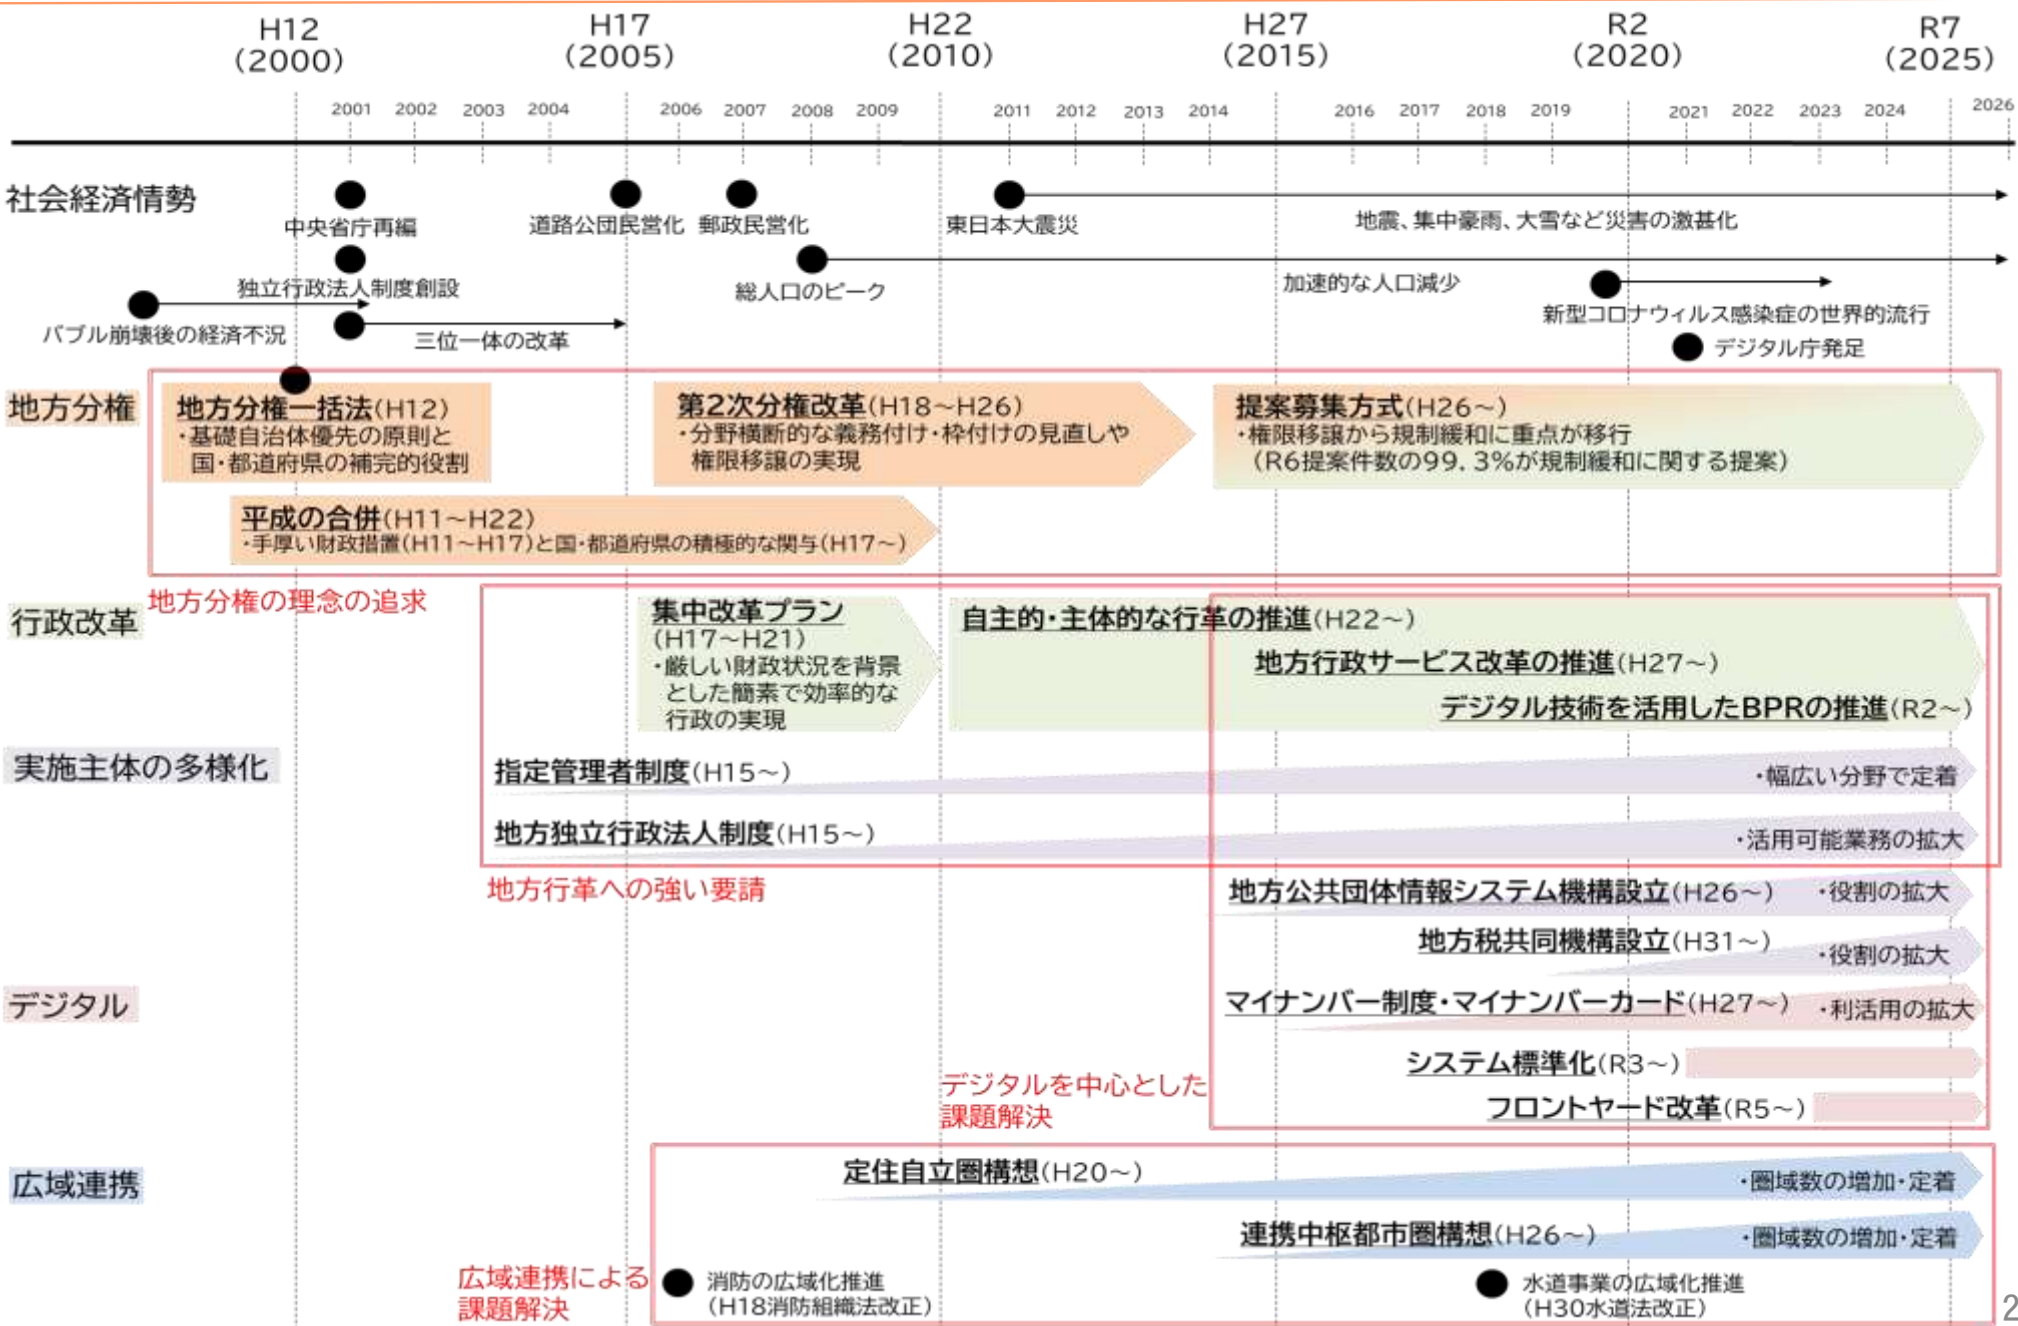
H12 (2000)
H17 (2005)
H22 (2010)
H27 (2015)
R2 (2020)
R7 (2025)

2001 2002 2003 2004 2006 2007 2008 2009 2011 2012 2013 2014 2016 2017 2018 2019 2021 2022 2023 2024 2026

社会経済情勢

中央省庁再編
道路公団民営化
郵政民営化
東日本大震災
地震、集中豪雨、大雪など災害の激甚化
独立行政法人制度創設
総人口のピーク
加速的な人口減少
新型コロナウィルス感染症の世界的流行
バブル崩壊後の経済不況
三位一体の改革
デジタル庁発足

地方分権

地方分権一括法(H12)
・基礎自治体優先の原則と国・都道府県の補完的役割

第2次分権改革(H18～H26)
・分野横断的な義務付け・枠付けの見直しや権限移譲の実現

提案募集方式(H26～)
・権限移譲から規制緩和に重点が移行
(R6提案件数の99.3%が規制緩和に関する提案)

平成の合併(H11～H22)
・手厚い財政措置(H11～H17)と国・都道府県の積極的な関与(H17～)

地方分権の理念の追求

行政改革

集中改革プラン
(H17～H21)
・厳しい財政状況を背景とした簡素で効率的な行政の実現

自主的・主体的な行革の推進(H22～)
地方行政サービス改革の推進(H27～)
デジタル技術を活用したBPRの推進(R2～)

実施主体の多様化

指定管理者制度(H15～)
・幅広い分野で定着
地方独立行政法人制度(H15～)
・活用可能業務の拡大

地方行革への強い要請

地方公共団体情報システム機構設立(H26～) ・役割の拡大
地方税共同機構設立(H31～) ・役割の拡大

デジタル

マイナンバー制度・マイナンバーカード(H27～) ・利活用の拡大
システム標準化(R3～)
フロントヤード改革(R5～)

デジタルを中心とした課題解決

広域連携

定住自立圏構想(H20～) ・圏域数の増加・定着
連携中枢都市圏構想(H26～) ・圏域数の増加・定着

広域連携による課題解決

消防の広域化推進
(H18消防組織法改正)
水道事業の広域化推進
(H30水道法改正)

2